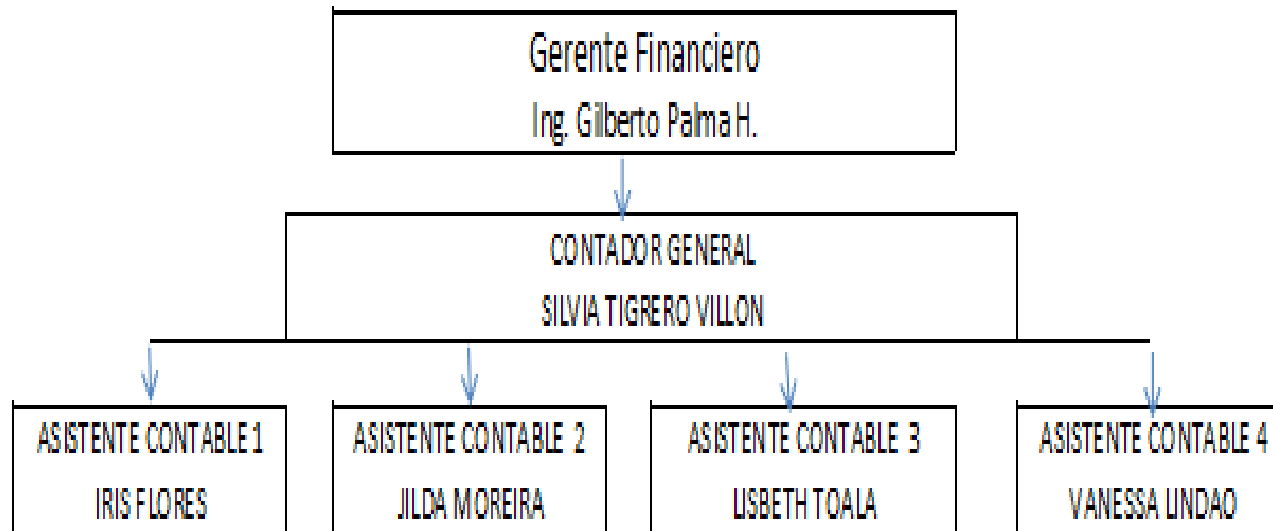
Gerente Financiero
Ing. Gilberto Palma H.

CONTADOR GENERAL
SILVIA TIGRERO VILLON

ASISTENTE CONTABLE 1
IRIS FLORES

ASISTENTE CONTABLE 2
JILDA MOREIRA

ASISTENTE CONTABLE 3
LISBETH TOALA

ASISTENTE CONTABLE 4
VANESSA LINDAO